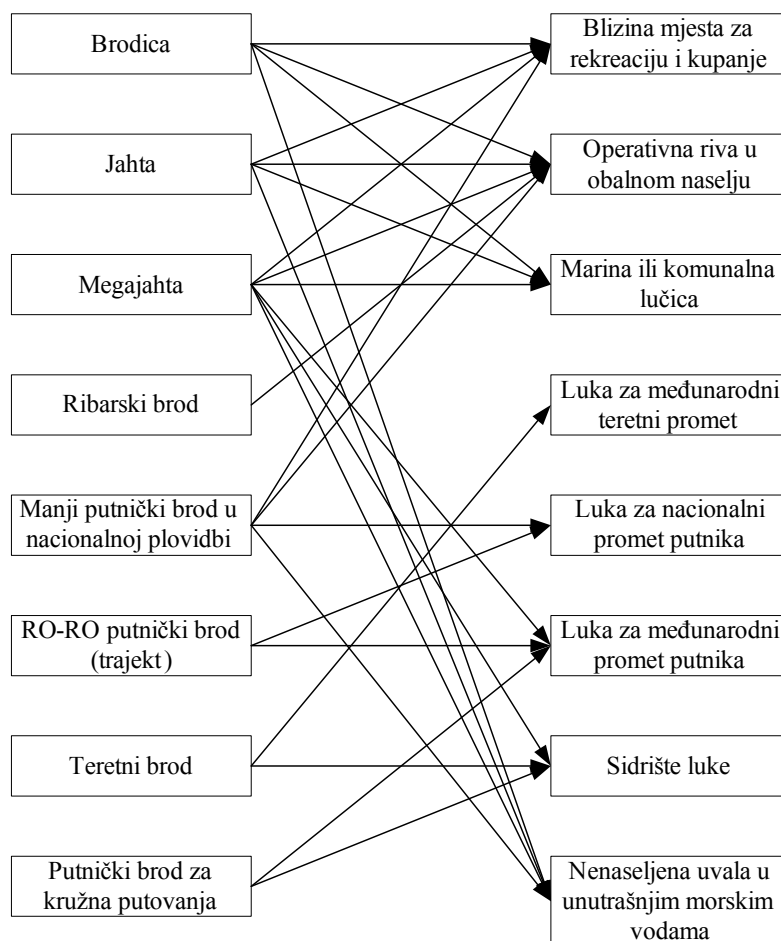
Brodica

Jahta

Megajahta

Ribarski brod

Manji putnički brod u nacionalnoj plovidbi

RO-RO putnički brod (trajekt)

Teretni brod

Putnički brod za kružna putovanja

Blizina mjesta za rekreaciju i kupanje

Operativna riva u obalnom naselju

Marina ili komunalna lučica

Luka za međunarodni teretni promet

Luka za nacionalni promet putnika

Luka za međunarodni promet putnika

Sidrište luke

Nenaseljena uvala u unutrašnjim morskim vodama